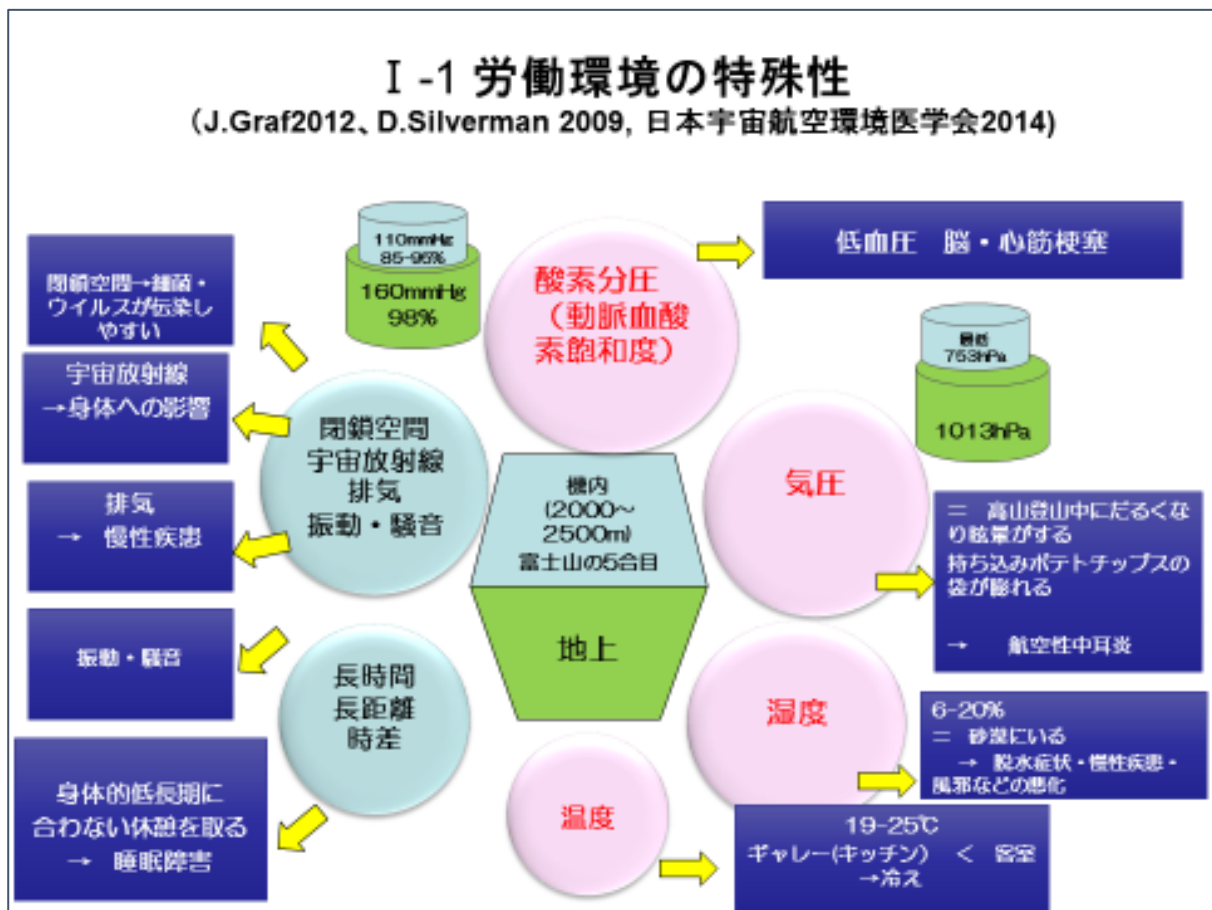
Ⅰ-1 労働環境の特殊性
（J.Graf2012、D.Silverman 2009, 日本宇宙航空環境医学会2014)

110mmHg
85-95%

160mmHg
98%

酸素分圧
（動脈血酸素飽和度）

低血圧　脳・心筋梗塞

閉鎖空間→細菌・ウイルスが伝染しやすい

宇宙放射線
→身体への影響

閉鎖空間
宇宙放射線
排気
振動・騒音

機内
(2000～2500m)
富士山の5合目

地上

最低
753hPa

1013hPa

気圧

＝　高山登山中にだるくなり眩暈がする
持ち込みポテトチップスの袋が膨れる

→　　航空性中耳炎

排気
→　慢性疾患

振動・騒音

長時間
長距離
時差

湿度

6-20%
＝　砂漠にいる
→　脱水症状・慢性疾患・風邪などの悪化

身体的低長期に合わない休憩を取る
→　睡眠障害

温度

19-25℃
ギャレー(キッチン)　＜　客室
→冷え